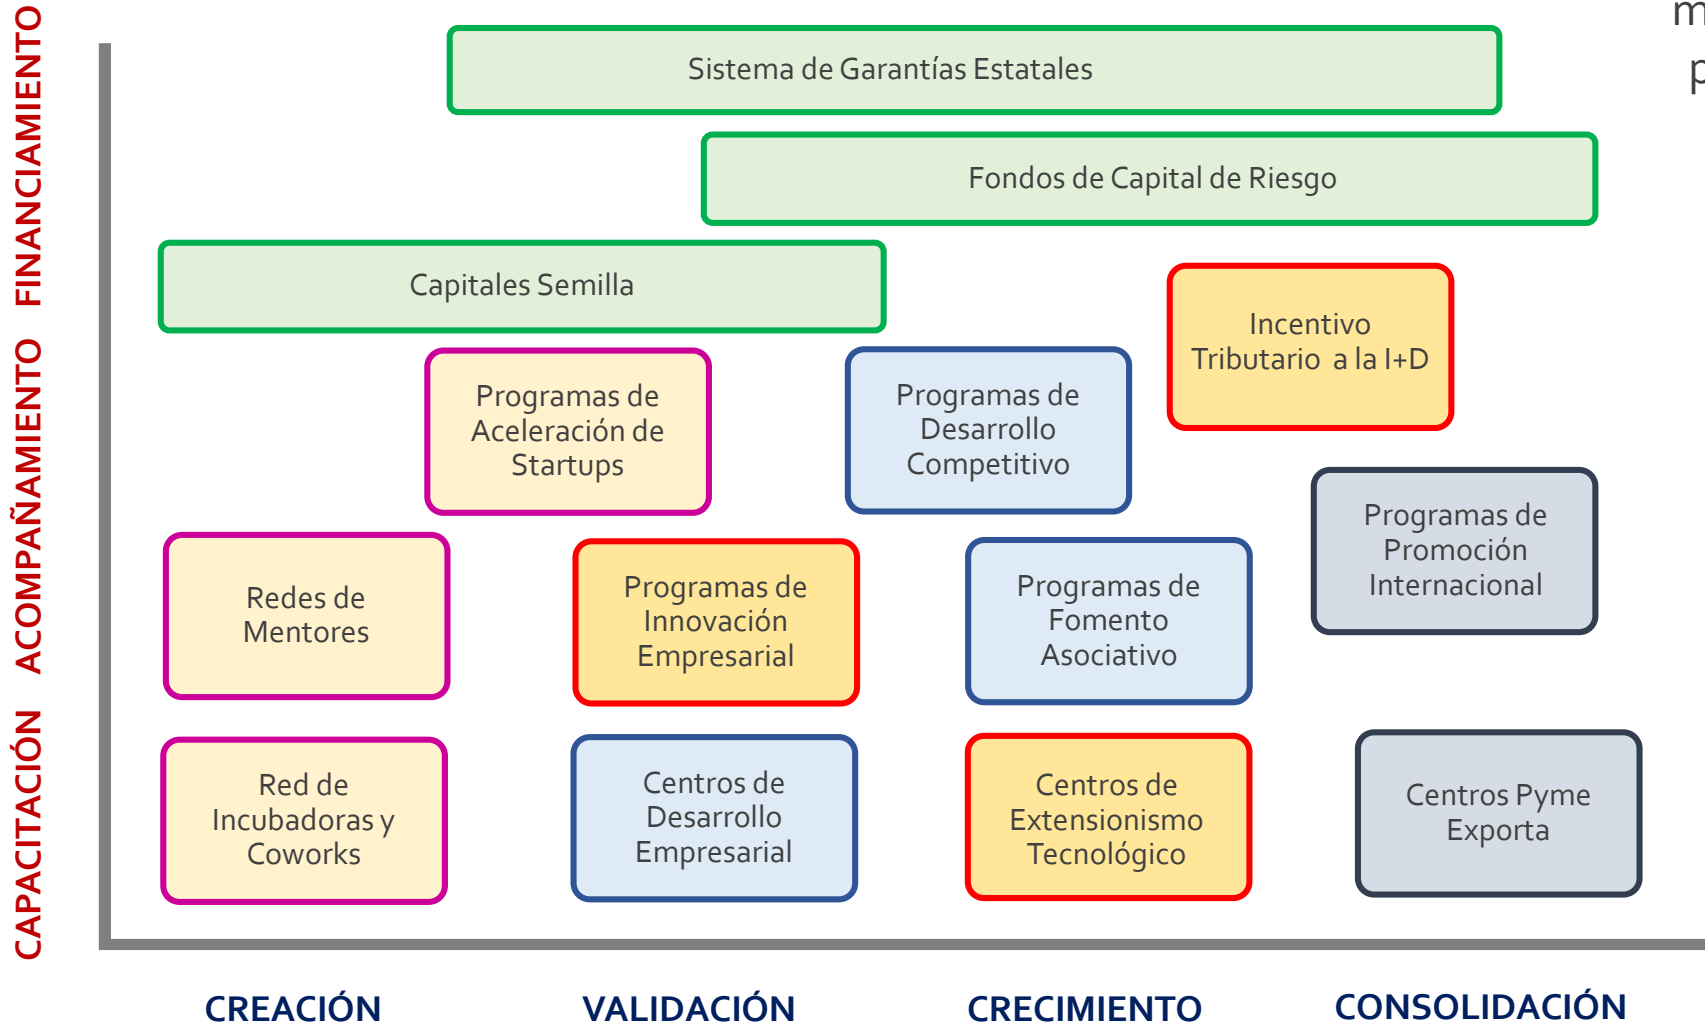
CAPACITACIÓN ACOMPAÑAMIENTO FINANCIAMIENTO

m
p

Sistema de Garantías Estatales

Fondos de Capital de Riesgo

Capitales Semilla

Incentivo Tributario a la I+D

Programas de Aceleración de Startups

Programas de Desarrollo Competitivo

Programas de Promoción Internacional

Redes de Mentores

Programas de Innovación Empresarial

Programas de Fomento Asociativo

Red de Incubadoras y Coworks

Centros de Desarrollo Empresarial

Centros de Extensionismo Tecnológico

Centros Pyme Exporta

CREACIÓN

VALIDACIÓN

CRECIMIENTO

CONSOLIDACIÓN